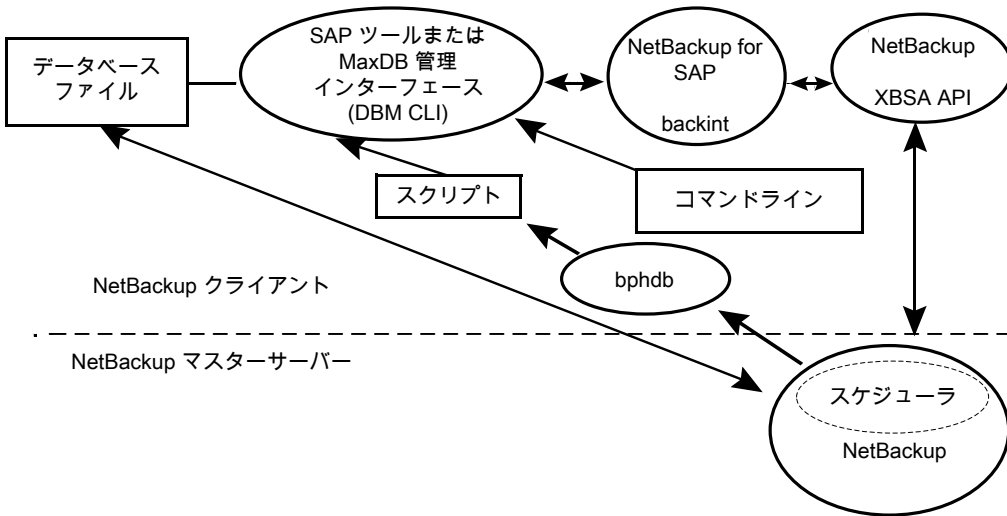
データベースファイル

SAP ツールまたは MaxDB 管理インターフェース (DBM CLI)

NetBackup for SAP

backint

NetBackup

XBSA API

スクリプト

コマンドライン

bphdb

NetBackup クライアント

NetBackup マスターサーバー

スケジューラ

NetBackup